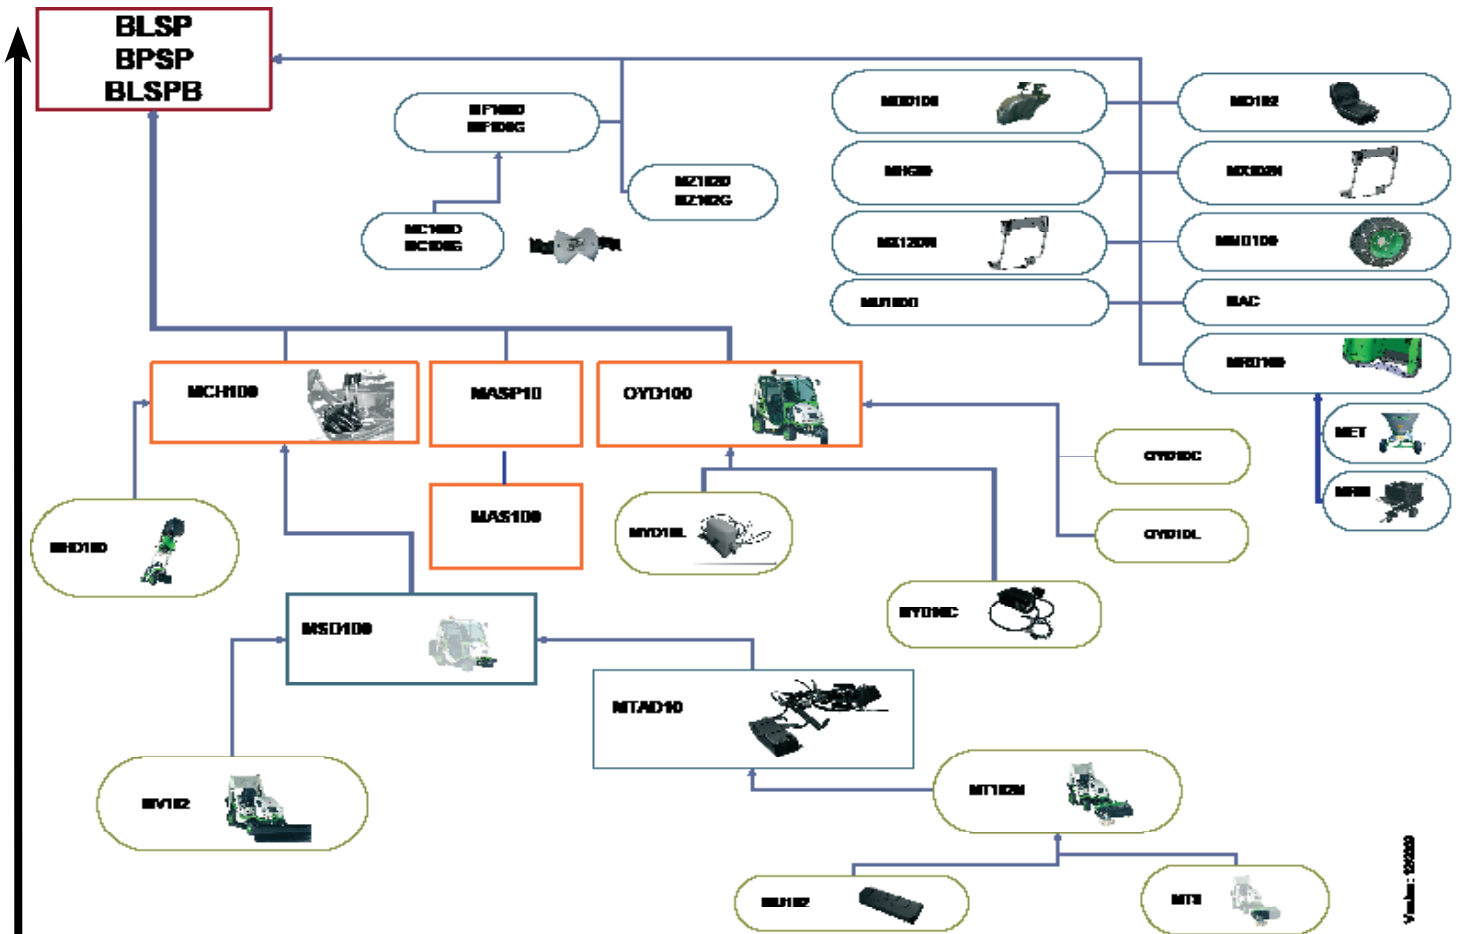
BLSP
BPSP
BLSPB

MF100D
MF100G

MZ102D
MZ102G

MC100D
MC100G

MSD100

MD102

MH500

MX102N

MX120N

MM0100

MU100

MAC

MRD100

MET

MRB

MCH100

MASP10

OYD100

MAS100

MHD100

OYD10C

OYD10L

MYD10L

MYD10C

MSD100

MTAD10

MV102

MT102M

MU102

MT8

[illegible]